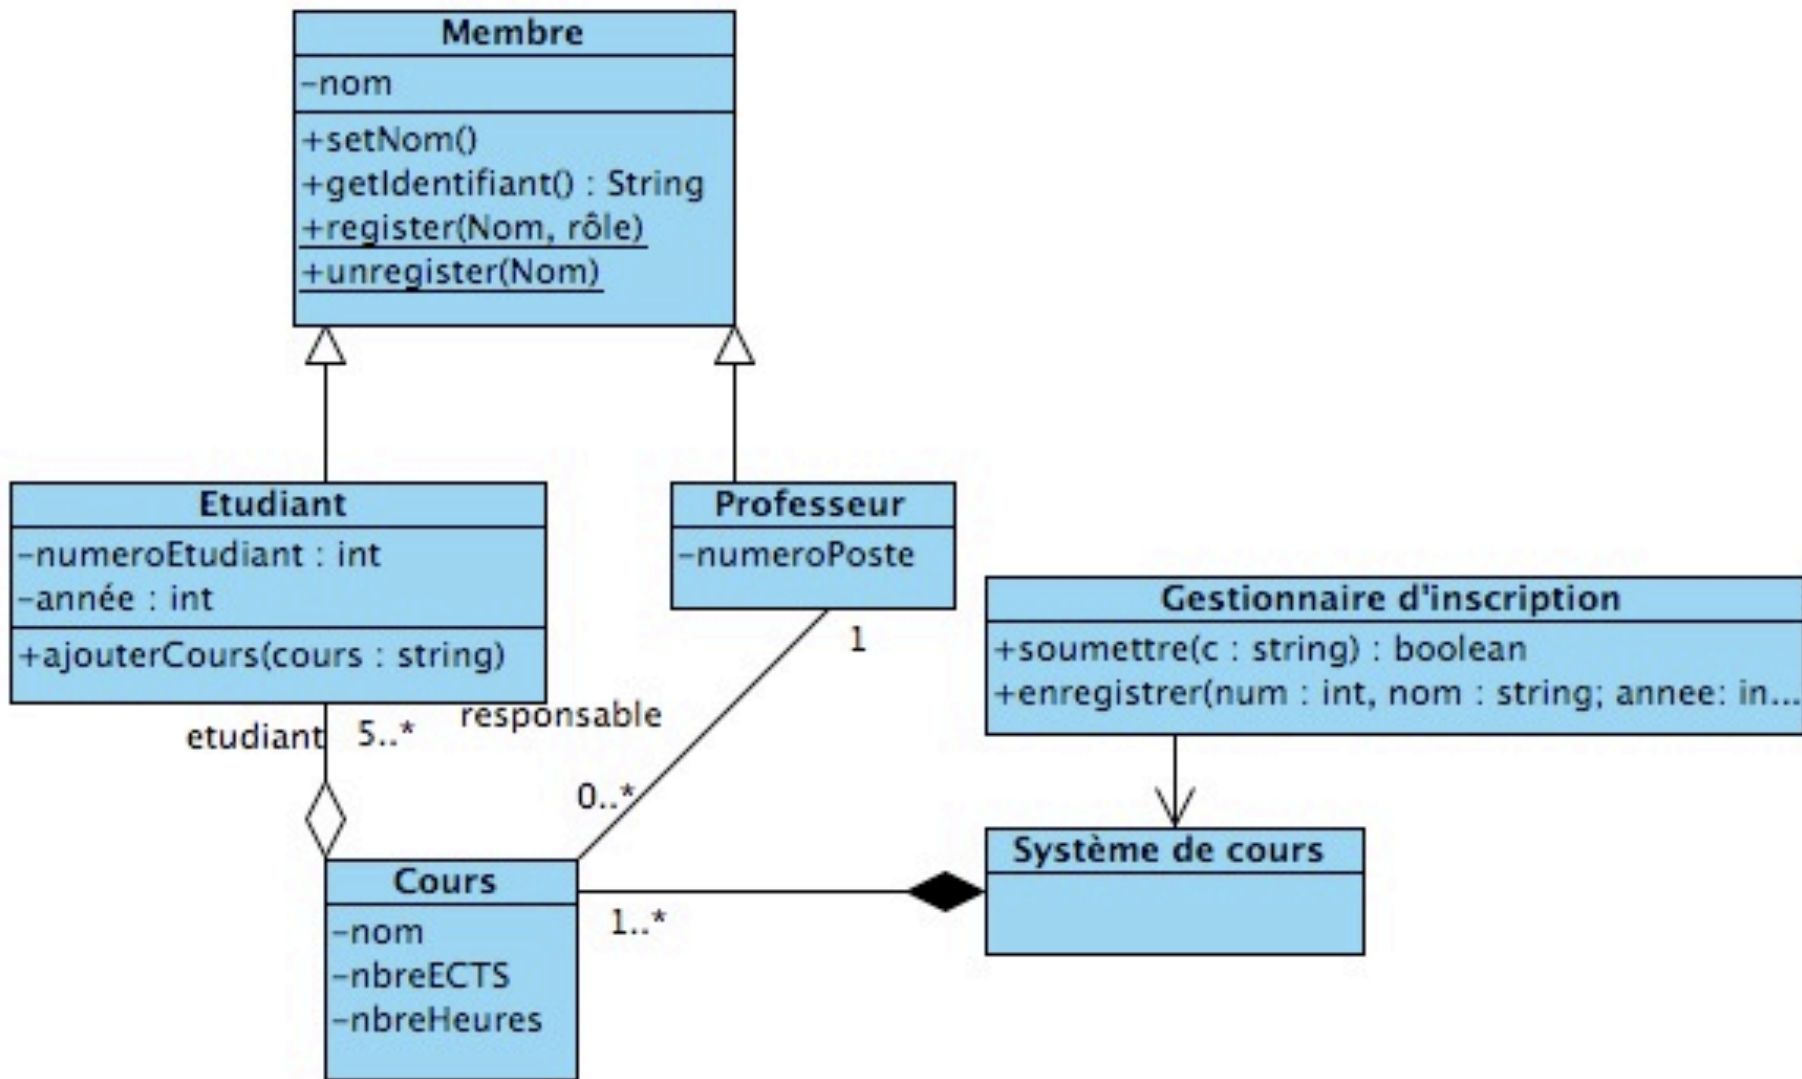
Membre
-nom
+setNom()
+getIdentifiant() : String
+register(Nom, rôle)
+unregister(Nom)

Etudiant
-numeroEtudiant : int
-année : int
+ajouterCours(cours : string)

Professeur
-numeroPoste

Gestionnaire d'inscription
+soumettre(c : string) : boolean
+enregistrer(num : int, nom : string; annee: in...

1
responsable
etudiant
5..*
0..*

Cours
-nom
-nbreECTS
-nbreHeures

1..*

Système de cours